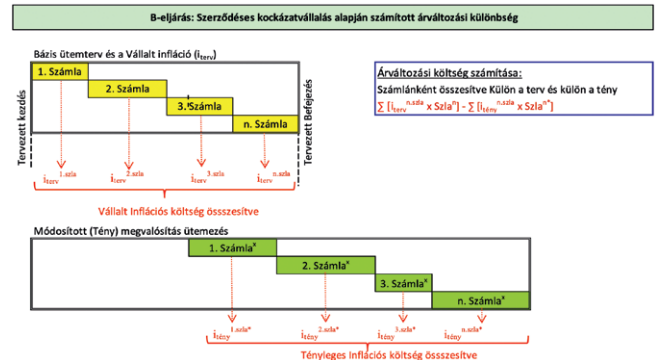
B-eljárás: Szerződéses kockázatvállalás alapján számított árváltozási különbség

Bázis ütemterv és a Vállalt infláció ($i_{terv}$)

1. Számla

2. Számla

3. Számla

n. Számla

Tervezett kezdés

Tervezett Befejezés

$i_{terv}^{1.szla}$ $i_{terv}^{2.szla}$ $i_{terv}^{3.szla}$ $i_{terv}^{n.szla}$

Vállalt Inflációs költség összesítve

Árváltozási költség számítása:

Számlánként összesítve Külön a terv és külön a tény

$\sum [i_{terv}^{n.szla} \times Szla^{n}] - \sum [i_{tény}^{n.szla} \times Szla^{n*}]$

Módosított (Tény) megvalósítás ütemezés

1. Számla*

2. Számla*

3. Számla*

n. Számla*

$i_{tény}^{1.szla*}$ $i_{tény}^{2.szla*}$ $i_{tény}^{3.szla*}$ $i_{tény}^{n.szla*}$

Tényleges Inflációs költség összesítve